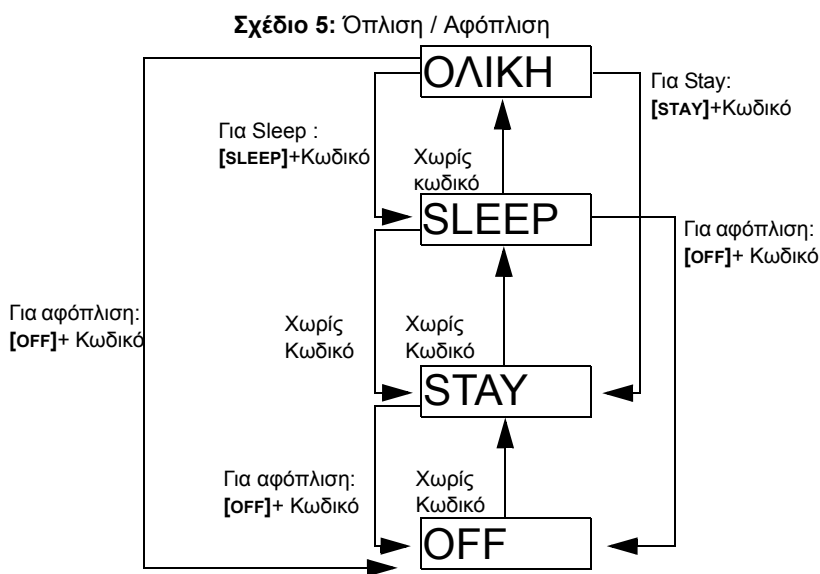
**Σχέδιο 5:** Όπλιση / Αφόπλιση

ΟΛΙΚΗ

Για Stay:
**[STAY]**+Κωδικό

Για Sleep :
**[SLEEP]**+Κωδικό

Χωρίς κωδικό

SLEEP

Για αφόπλιση:
**[OFF]**+ Κωδικό

Για αφόπλιση:
**[OFF]**+ Κωδικό

Χωρίς Κωδικό

Χωρίς Κωδικό

STAY

Για αφόπλιση:
**[OFF]**+ Κωδικό

Χωρίς Κωδικό

OFF